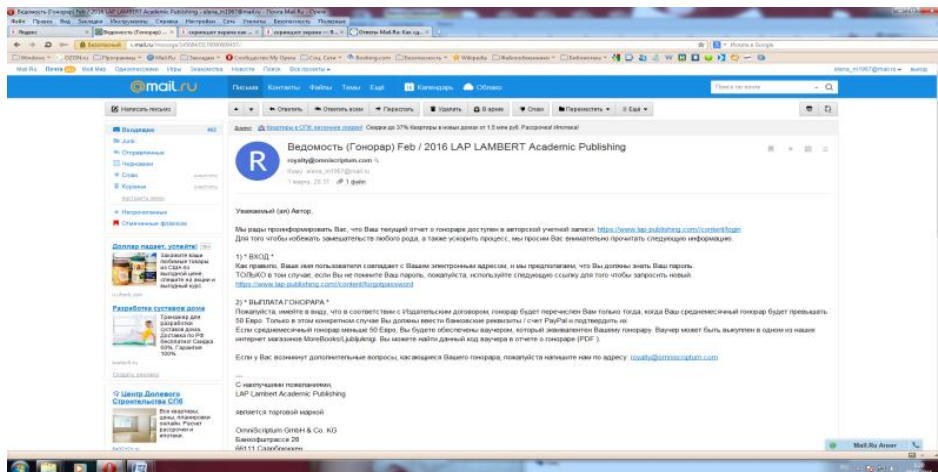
Ведомость (Гонорар) Feb / 2016 LAP LAMBERT Academic Publishing - Почта Mail.Ru - Opera

Файл Правка Вид Закладки Инструменты Справка Настройки Сеть Утилиты Безопасность Помощь

Почта Mail.Ru Мой Мир Одноклассники Игры Знакомства Новости Поиск Все проекты

Написать письмо

Входящие 463
Отправленные
Черновики
Спам
Корзина

Непрочитанные
Отмеченные флажком

Доллар падает, успейте!

Разработка суставов дома

Центр Долевого Строительства СПб

Письма Контакты Файлы Темы Ещё Календарь Облако

Поиск по почте

Ответить Ответить всем Переслать Удалить В архив Спам Переместить Ещё

Ведомость (Гонорар) Feb / 2016 LAP LAMBERT Academic Publishing

royalty@omniscriptum.com
Кому: elena_m1967@mail.ru
1 марта, 20:37 1 файл

Уважаемый (ая) Автор,

Мы рады проинформировать Вас, что Ваш текущий отчет о гонораре доступен в авторской учетной записи. https://www.lap-publishing.com/content/login
Для того чтобы избежать замешательства любого рода, а также ускорить процесс, мы просим Вас внимательно прочитать следующую информацию.

1) * ВХОД *
Как правило, Ваше имя пользователя совпадает с Вашим электронным адресом, и мы предполагаем, что Вы должны знать Ваш пароль.
ТОЛЬКО в том случае, если Вы не помните Ваш пароль, пожалуйста, используйте следующую ссылку для того чтобы запросить новый.
https://www.lap-publishing.com/content/forgotpassword

2) * ВЫПЛАТА ГОНОРАРА *
Пожалуйста, имейте в виду, что в соответствии с Издательским договором, гонорар будет перечислен Вам только тогда, когда Ваш среднемесячный гонорар будет превышать 50 Евро. Только в этом конкретном случае Вы должны ввести банковские реквизиты / счет PayPal и подтвердить их.
Если среднемесячный гонорар меньше 50 Евро, Вы будете обеспечены ваучером, который эквивалентен Вашему гонорару. Ваучер может быть выкуплен в одном из наших интернет магазинов MoreBooks! Ljubljuknigi. Вы можете найти данный код ваучера в отчете о гонораре (PDF ).

Если у Вас возникнут дополнительные вопросы, касающиеся Вашего гонорара, пожалуйста напишите нам по адресу: royalty@omniscriptum.com

---
С наилучшими пожеланиями,
LAP Lambert Academic Publishing

является торговой маркой

OmniScriptum GmbH & Co. KG
Банкофштрассе 28
66111 Саарбрюккен

Mail.Ru Агент